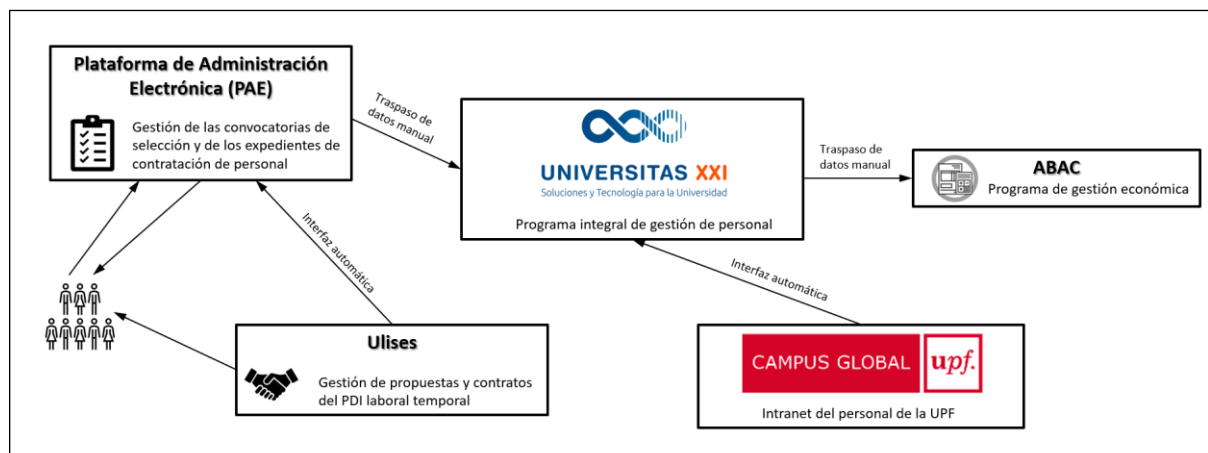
Plataforma de Administración Electrónica (PAE)

Gestión de las convocatorias de selección y de los expedientes de contratación de personal

Traspaso de datos manual

UNIVERSITAS XXI
Soluciones y Tecnología para la Universidad

Programa integral de gestión de personal

Traspaso de datos manual

ABAC
Programa de gestión económica

Interfaz automática

Interfaz automática

Ulises

Gestión de propuestas y contratos del PDI laboral temporal

CAMPUS GLOBAL upf.

Intranet del personal de la UPF